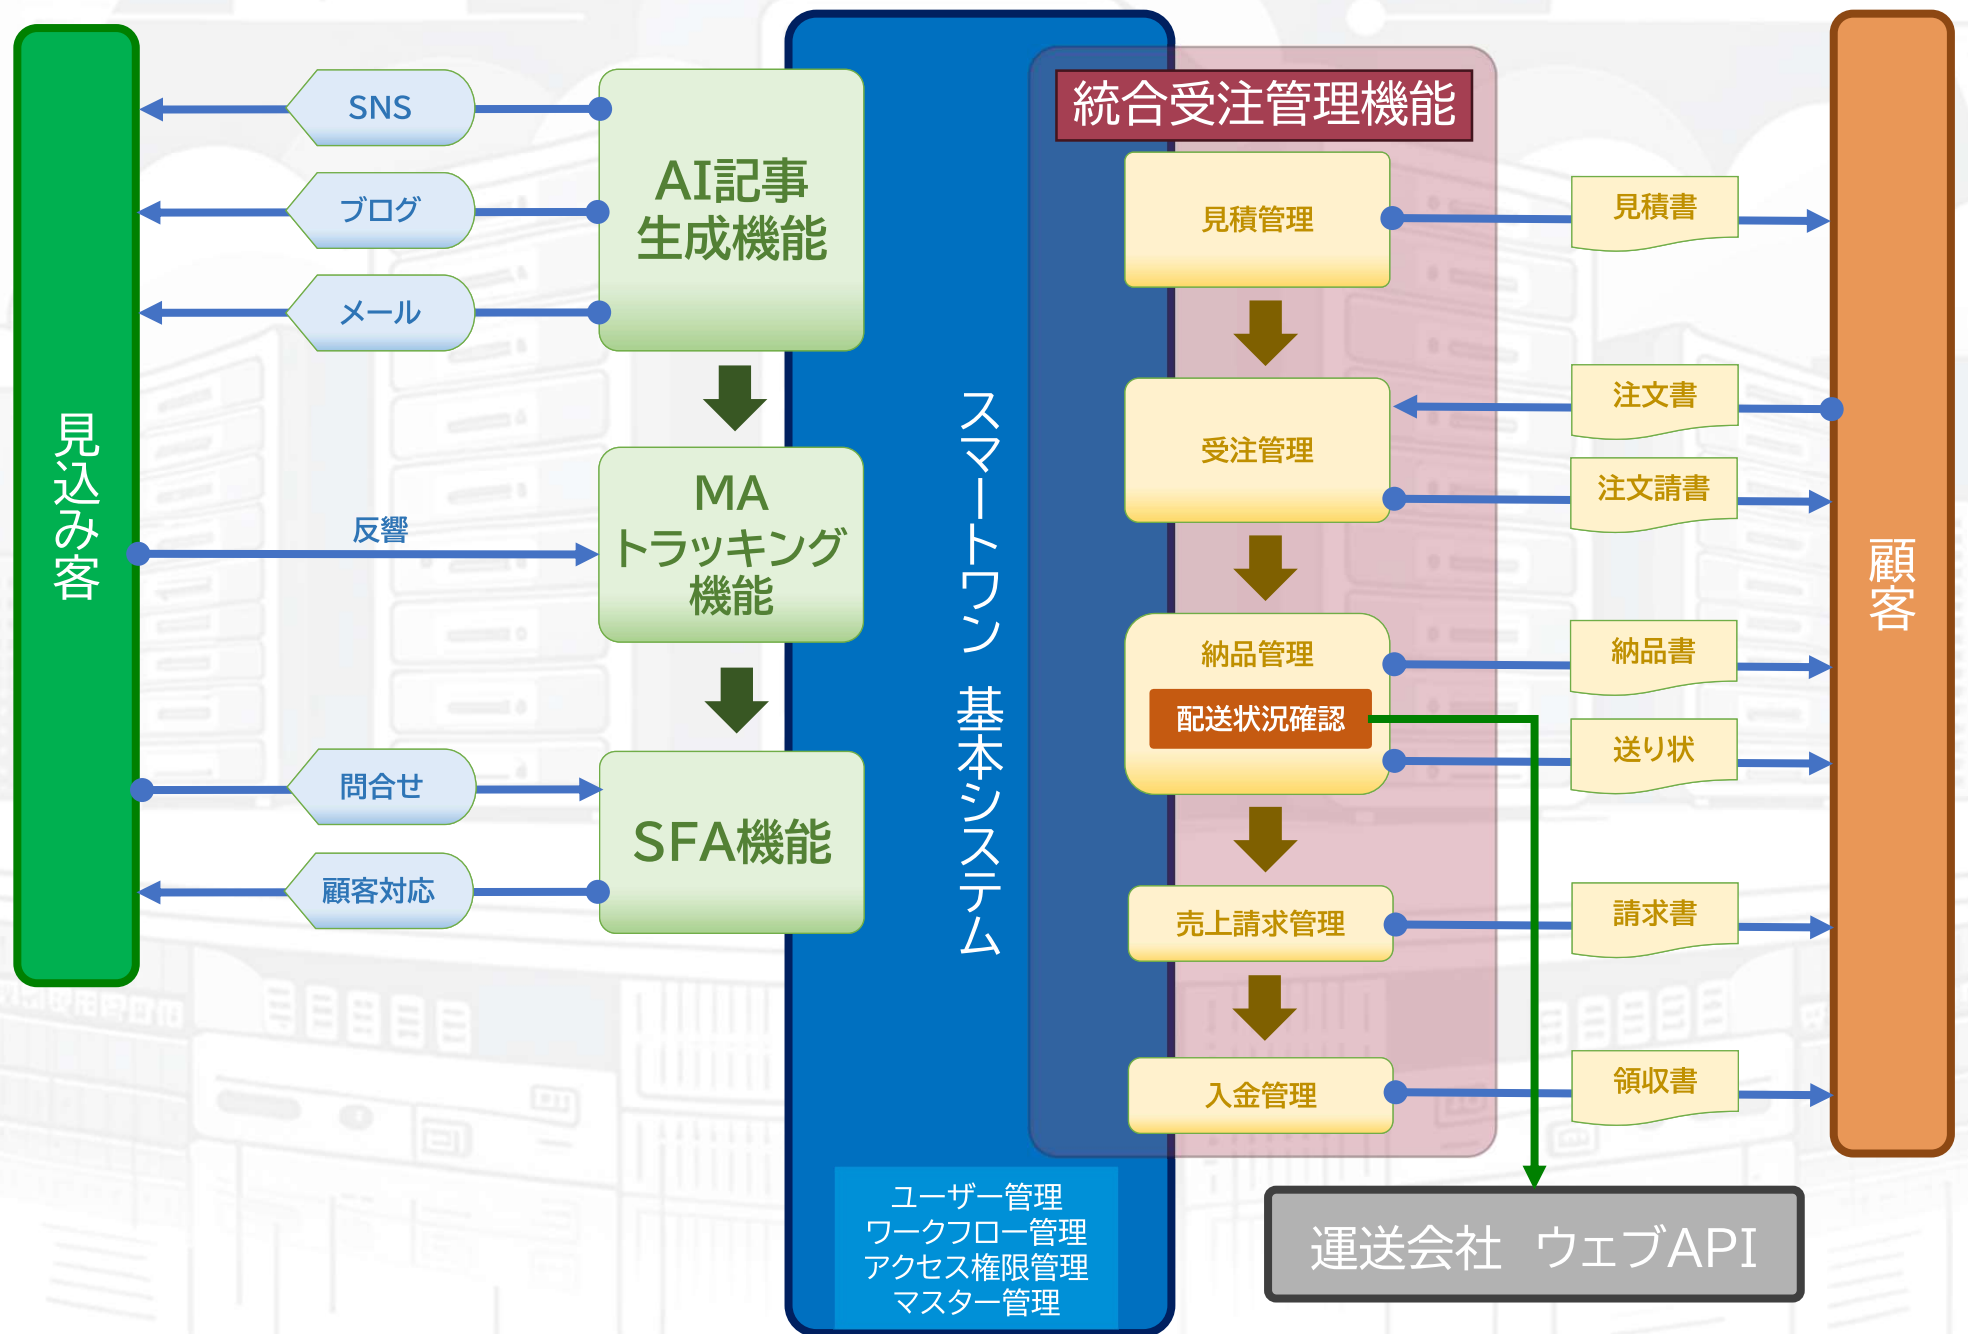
見込み客

SNS

ブログ

メール

反響

問合せ

顧客対応

AI記事
生成機能

MA
トラッキング
機能

SFA機能

スマートワン 基本システム

ユーザー管理
ワークフロー管理
アクセス権限管理
マスター管理

統合受注管理機能

見積管理

受注管理

納品管理

配送状況確認

売上請求管理

入金管理

見積書

注文書

注文請書

納品書

送り状

請求書

領収書

顧客

運送会社 ウェブAPI